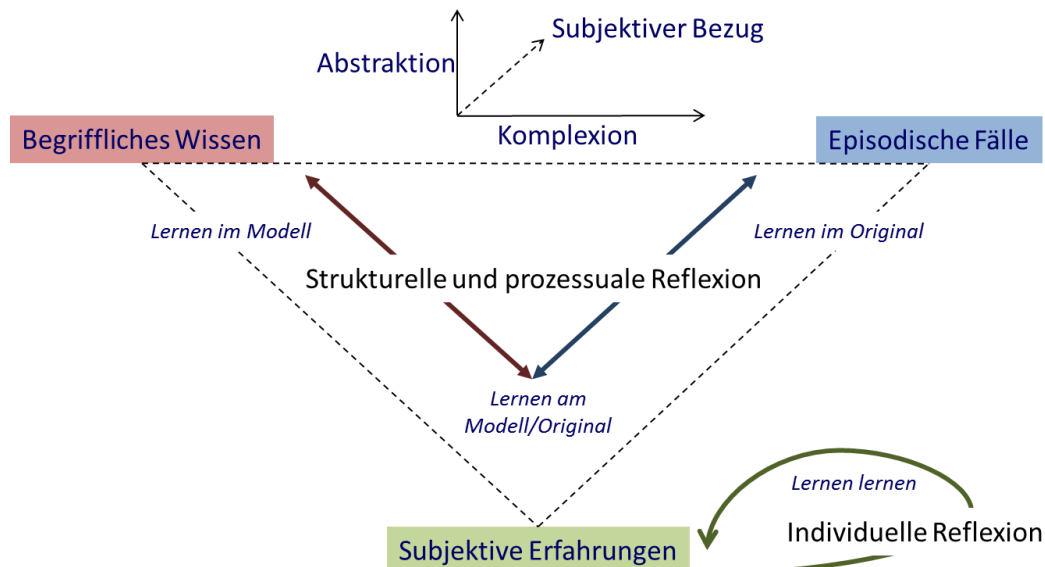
Subjektiver Bezug

Abstraktion

Komplexion

Begriffliches Wissen

Episodische Fälle

Lernen im Modell

Lernen im Original

Strukturelle und prozessuale Reflexion

Lernen am Modell/Original

Lernen lernen

Individuelle Reflexion

Subjektive Erfahrungen